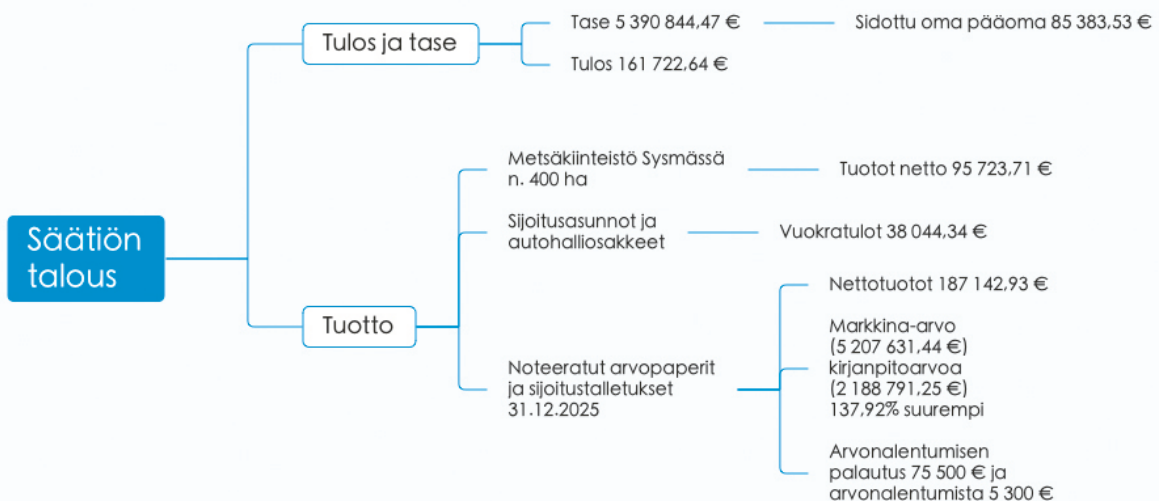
Säätiön talous

Tulos ja tase

Tase 5 390 844,47 €

Sidottu oma pääoma 85 383,53 €

Tulos 161 722,64 €

Tuotto

Metsäkiinteistö Sysmässä n. 400 ha

Tuotot netto 95 723,71 €

Sijoitusasunnot ja autohalliosakkeet

Vuokratulot 38 044,34 €

Noteeratut arvopaperit ja sijoitustalletukset 31.12.2025

Nettotuotot 187 142,93 €

Markkina-arvo (5 207 631,44 €) kirjanpitoarvoa (2 188 791,25 €) 137,92% suurempi

Arvonalentumisen palautus 75 500 € ja arvonalentumista 5 300 €